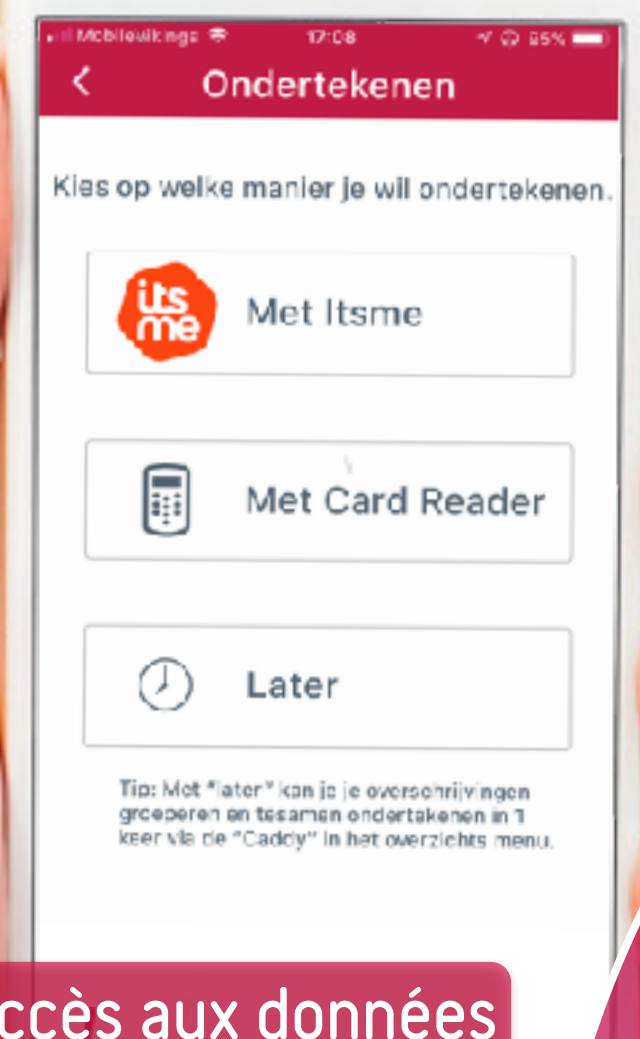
Mobilevikings 17:08 85%

Ondertekenen

Kies op welke manier je wil ondertekenen.

itsme
Met Itsme

Met Card Reader

Later

Tip: Met "later" kan je je overschrijvingen groeperen en tesamen ondertekenen in 1 keer via de "Caddy" in het overzichts menu.

ccès aux données